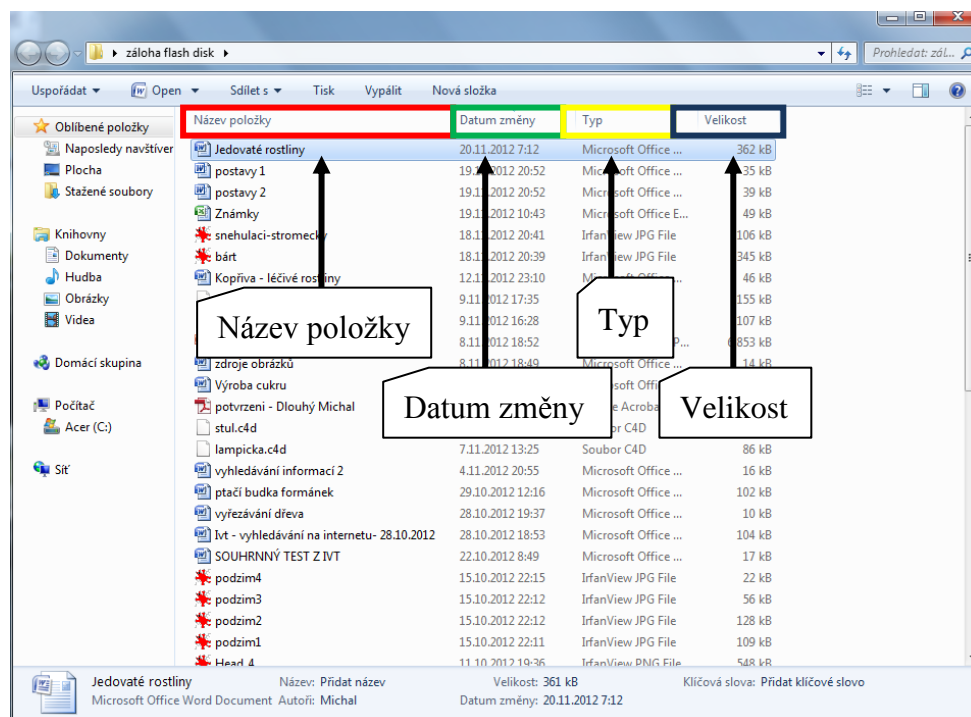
záloha flash disk ▸

Prohledat: zál...

Uspořádat ▾ Open ▾ Sdílet s ▾ Tisk Vypálit Nová složka

Oblíbené položky
Naposledy navštíver
Plocha
Stažené soubory

Knihovny
Dokumenty
Hudba
Obrázky
Videa

Domácí skupina

Počítač
Acer (C:)

Síť

| Název položky | Datum změny | Typ | Velikost |
|---|---|---|---|
| Jedovaté rostliny | 20.11.2012 7:12 | Microsoft Office ... | 362 kB |
| postavy 1 | 19.1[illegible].2012 20:52 | Mic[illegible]soft Office ... | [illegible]35 kB |
| postavy 2 | 19.1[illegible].2012 20:52 | Micr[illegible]soft Office ... | 39 kB |
| Známky | 19.1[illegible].2012 10:43 | Micr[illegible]soft Office E... | 49 kB |
| snehulaci-stromecky | 18.1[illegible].2012 20:41 | IrfanView JPG File | 106 kB |
| bárt | 18.1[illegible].2012 20:39 | Irfan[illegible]iew JPG File | 345 kB |
| Kopřiva - léčivé rost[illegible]iny | 12.1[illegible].2012 23:10 | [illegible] | 46 kB |
| | 9.11.2012 17:35 | | 155 kB |
| | 9.11.2012 16:28 | | 107 kB |
| | 8.11.2012 18:52 | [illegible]P... | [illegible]853 kB |
| zdroje obrázků | 8.11.2012 18:49 | Microsoft Office ... | 14 kB |
| Výroba cukru | | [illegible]soft Offi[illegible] | |
| potvrzeni - Dlouhý Michal | | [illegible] Acroba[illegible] | |
| stul.c4d | | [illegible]or C4D | |
| lampicka.c4d | 7.11.2012 13:25 | Soubor C4D | 86 kB |
| vyhledávání informací 2 | 4.11.2012 20:55 | Microsoft Office ... | 16 kB |
| ptačí budka formánek | 29.10.2012 12:16 | Microsoft Office ... | 102 kB |
| vyřezávání dřeva | 28.10.2012 19:37 | Microsoft Office ... | 10 kB |
| Ivt - vyhledávání na internetu- 28.10.2012 | 28.10.2012 18:53 | Microsoft Office ... | 104 kB |
| SOUHRNNÝ TEST Z IVT | 22.10.2012 8:49 | Microsoft Office ... | 17 kB |
| podzim4 | 15.10.2012 22:15 | IrfanView JPG File | 22 kB |
| podzim3 | 15.10.2012 22:12 | IrfanView JPG File | 56 kB |
| podzim2 | 15.10.2012 22:12 | IrfanView JPG File | 128 kB |
| podzim1 | 15.10.2012 22:11 | IrfanView JPG File | 109 kB |
| Head 4 | 11.10.2012 19:36 | IrfanView PNG File | 548 kB |

Název položky

Datum změny

Typ

Velikost

Jedovaté rostliny
Microsoft Office Word Document
Název: Přidat název
Autoři: Michal
Velikost: 361 kB
Datum změny: 20.11.2012 7:12
Klíčová slova: Přidat klíčové slovo